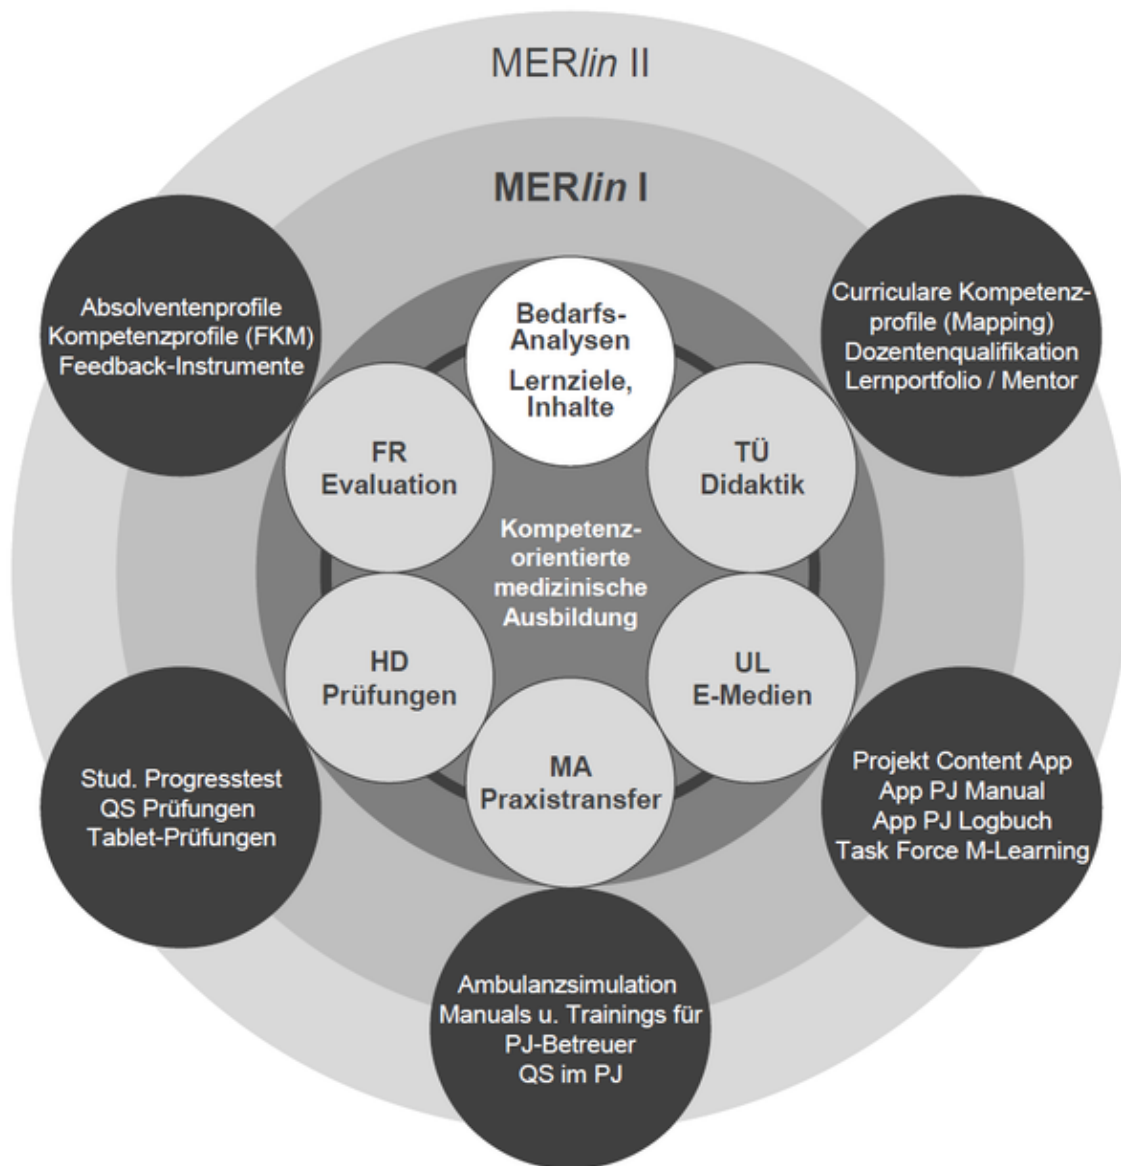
MER*lin* II

MER*lin* I

Absolventenprofile
Kompetenzprofile (FKM)
Feedback-Instrumente

Bedarfs-Analysen
Lernziele, Inhalte

Curriculare Kompetenzprofile (Mapping)
Dozentenqualifikation
Lernportfolio / Mentor

FR
Evaluation

TÜ
Didaktik

Kompetenzorientierte medizinische Ausbildung

HD
Prüfungen

UL
E-Medien

MA
Praxistransfer

Stud. Progresstest
QS Prüfungen
Tablet-Prüfungen

Projekt Content App
App PJ Manual
App PJ Logbuch
Task Force M-Learning

Ambulanzsimulation
Manuals u. Trainings für PJ-Betreuer
QS im PJ